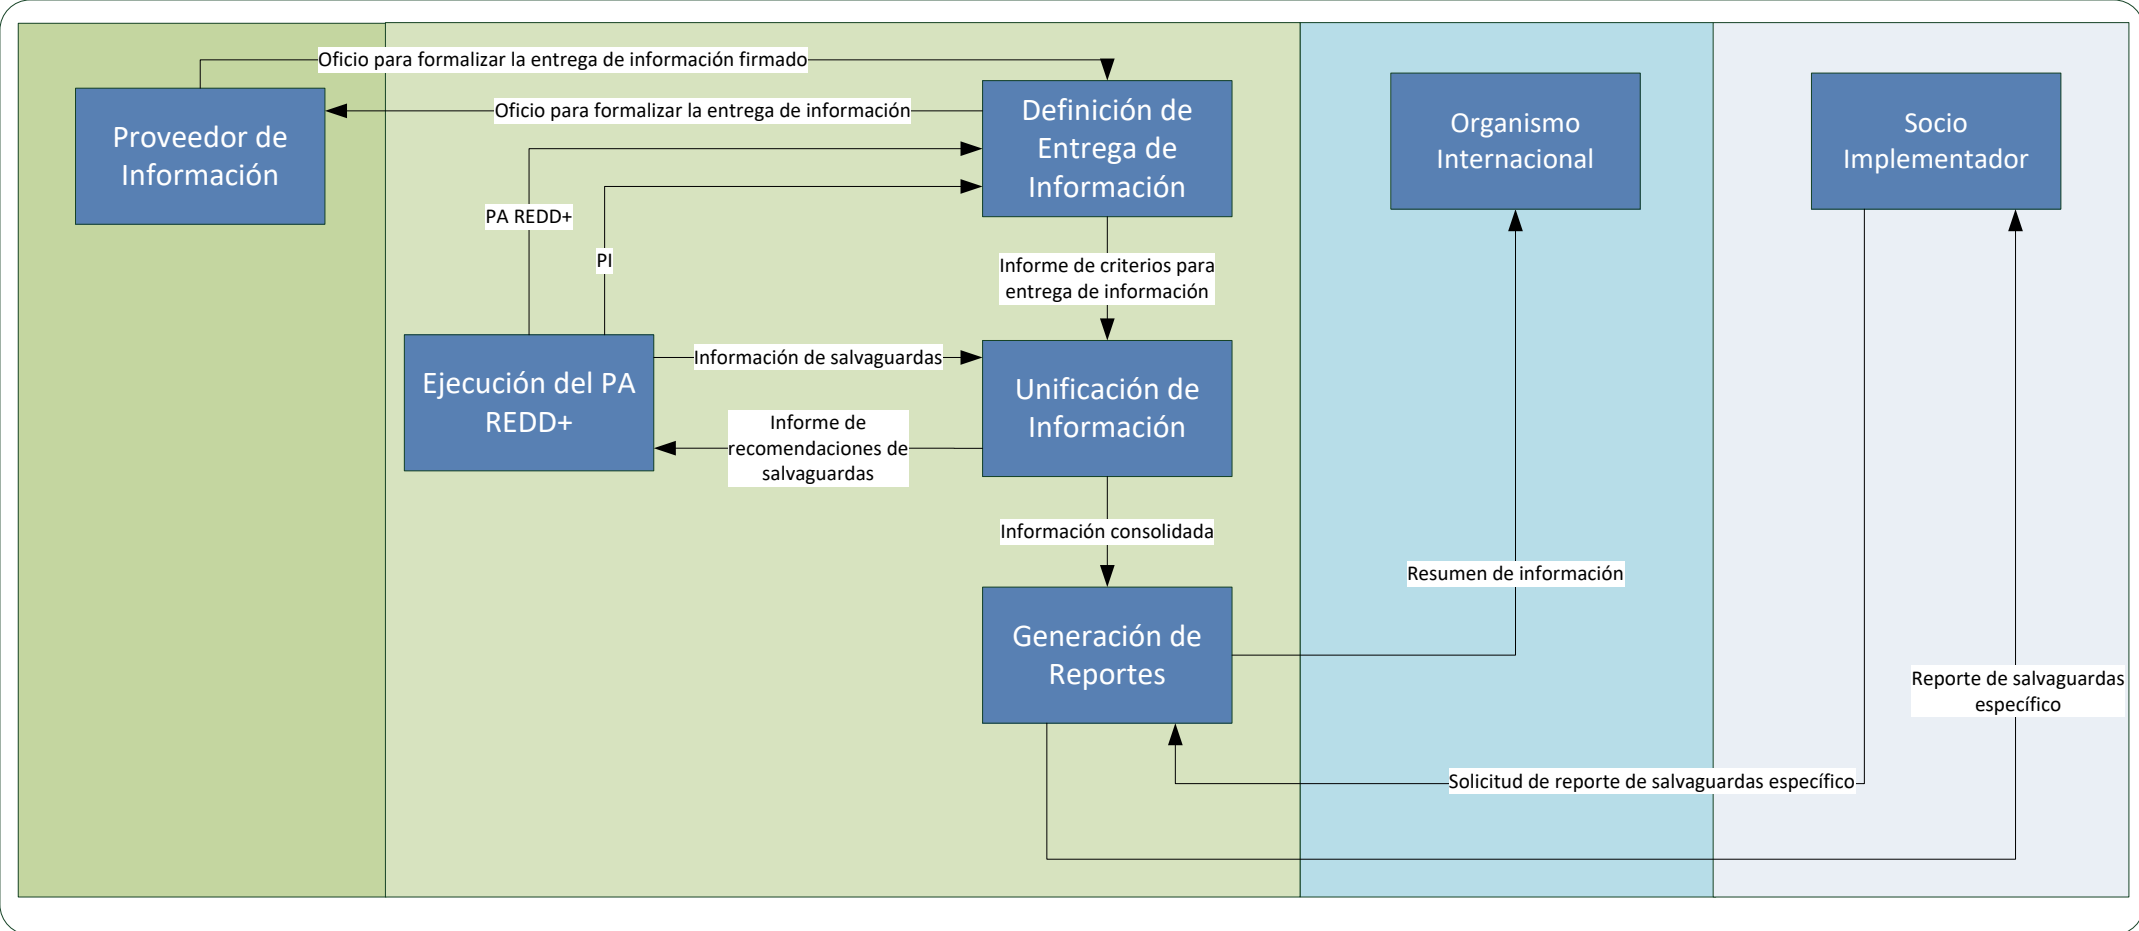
Oficio para formalizar la entrega de información firmado

Proveedor de Información

Oficio para formalizar la entrega de información

Definición de Entrega de Información

Organismo Internacional

Socio Implementador

PA REDD+

PI

Informe de criterios para entrega de información

Ejecución del PA REDD+

Información de salvaguardas

Unificación de Información

Informe de recomendaciones de salvaguardas

Información consolidada

Resumen de información

Generación de Reportes

Reporte de salvaguardas específico

Solicitud de reporte de salvaguardas específico